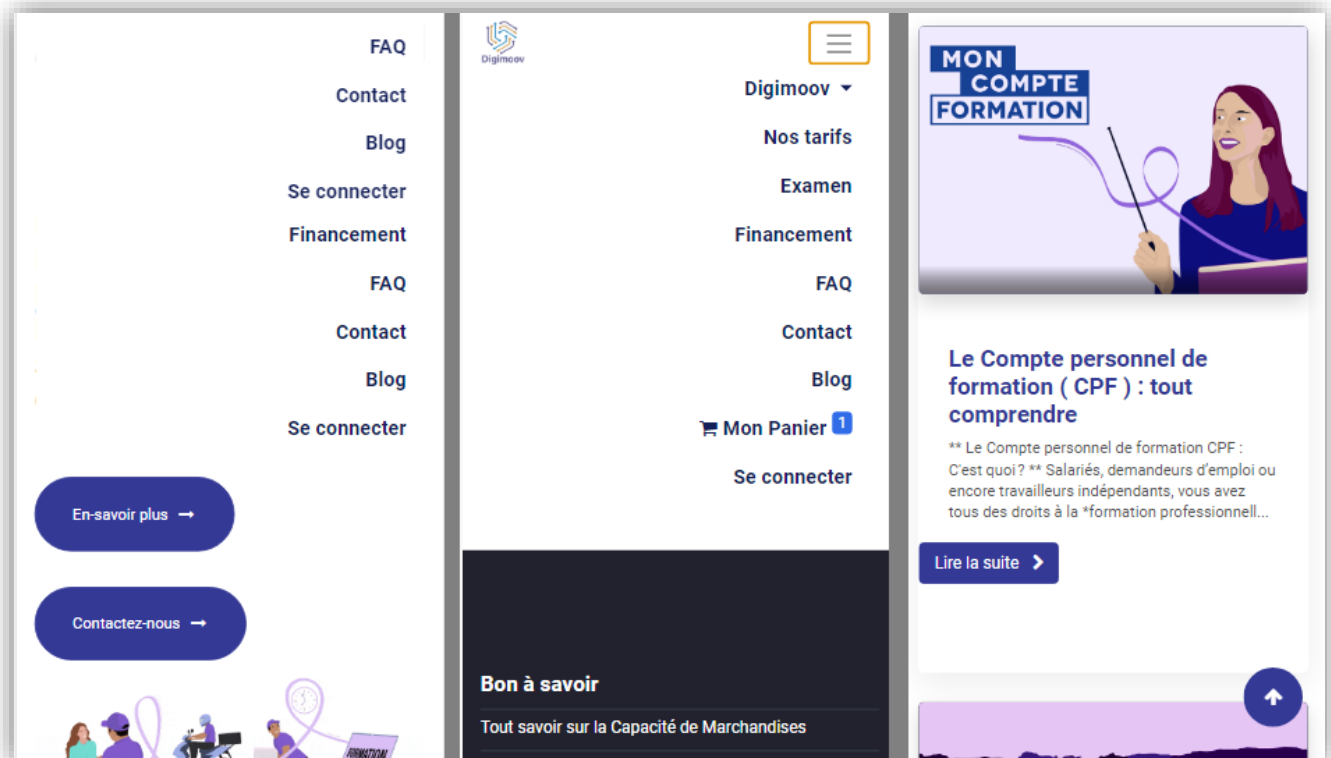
FAQ

Contact

Blog

Se connecter

Financement

FAQ

Contact

Blog

Se connecter

En-savoir plus →

Contactez-nous →

FORMATION

Digimoov

Digimoov

Nos tarifs

Examen

Financement

FAQ

Contact

Blog

Mon Panier 1

Se connecter

Bon à savoir

Tout savoir sur la Capacité de Marchandises

MON COMPTE FORMATION

Le Compte personnel de formation ( CPF ) : tout comprendre

** Le Compte personnel de formation CPF : C'est quoi ? ** Salariés, demandeurs d'emploi ou encore travailleurs indépendants, vous avez tous des droits à la *formation professionnell...

Lire la suite